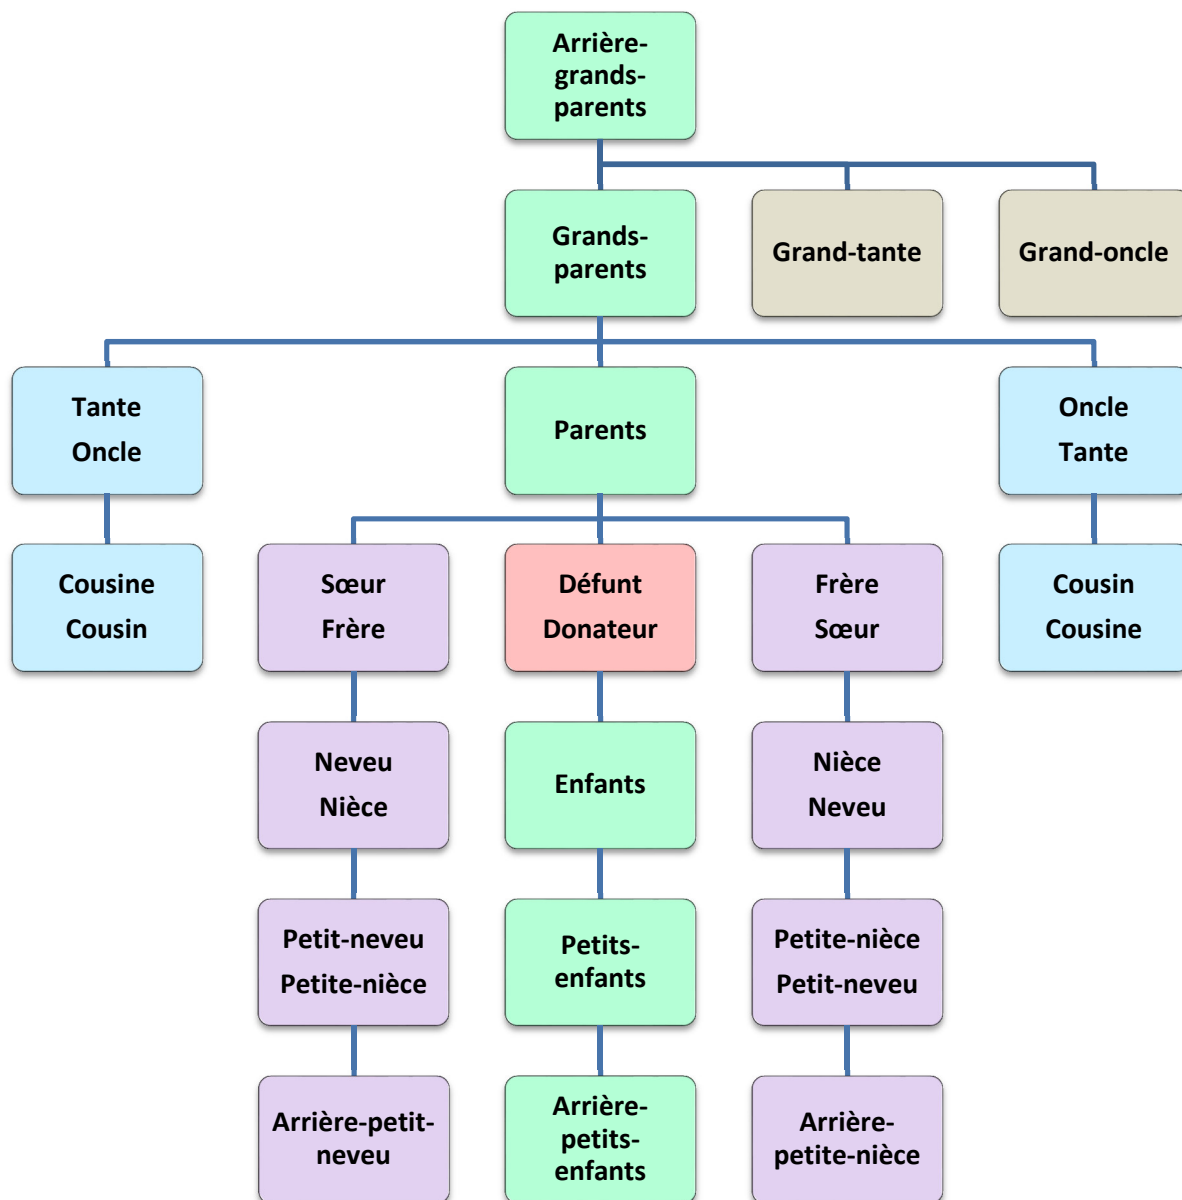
Arrière-grands-parents

Grands-parents

Grand-tante

Grand-oncle

Tante
Oncle

Parents

Oncle
Tante

Cousine
Cousin

Sœur
Frère

Défunt
Donateur

Frère
Sœur

Cousin
Cousine

Neveu
Nièce

Enfants

Nièce
Neveu

Petit-neveu
Petite-nièce

Petits-enfants

Petite-nièce
Petit-neveu

Arrière-petit-neveu

Arrière-petits-enfants

Arrière-petite-nièce